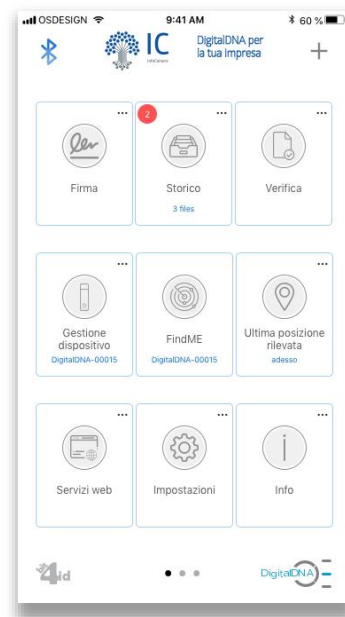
OSDESIGN 9:41 AM 60 %

IC InfoCamere DigitalDNA per la tua impresa +

...
Firma

2 ...
Storico
3 files

...
Verifica

...
Gestione dispositivo
DigitalDNA-00015

...
FindME
DigitalDNA-00015

...
Ultima posizione rilevata
adesso

...
Servizi web

...
Impostazioni

...
Info

4id

DigitalDNA